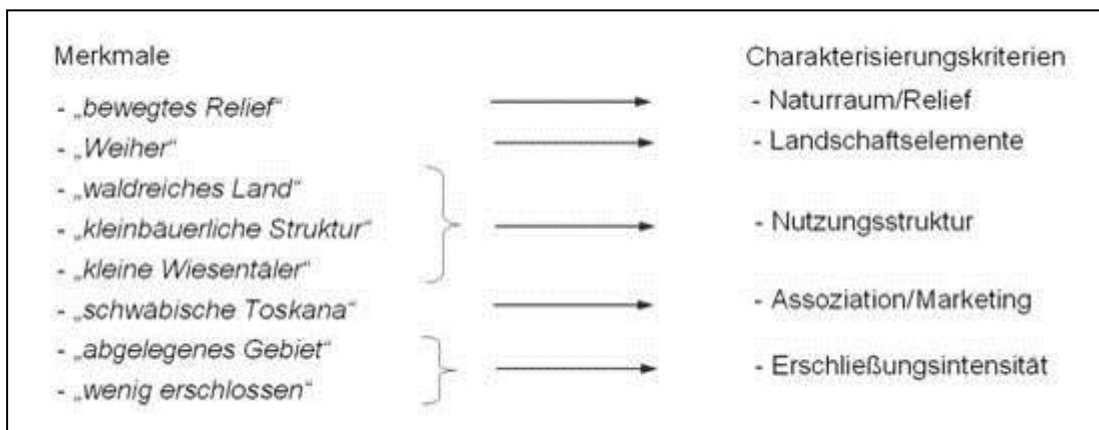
| Merkmale | Charakterisierungskriterien |
|---|---|
| - „bewegtes Relief“ | - Naturraum/Relief |
| - „Weiher“ | - Landschaftselemente |
| - „waldreiches Land“<br>- „kleinbäuerliche Struktur“<br>- „kleine Wiesentäler“ | - Nutzungsstruktur |
| - „schwäbische Toskana“ | - Assoziation/Marketing |
| - „abgelegenes Gebiet“<br>- „wenig erschlossen“ | - Erschließungsintensität |